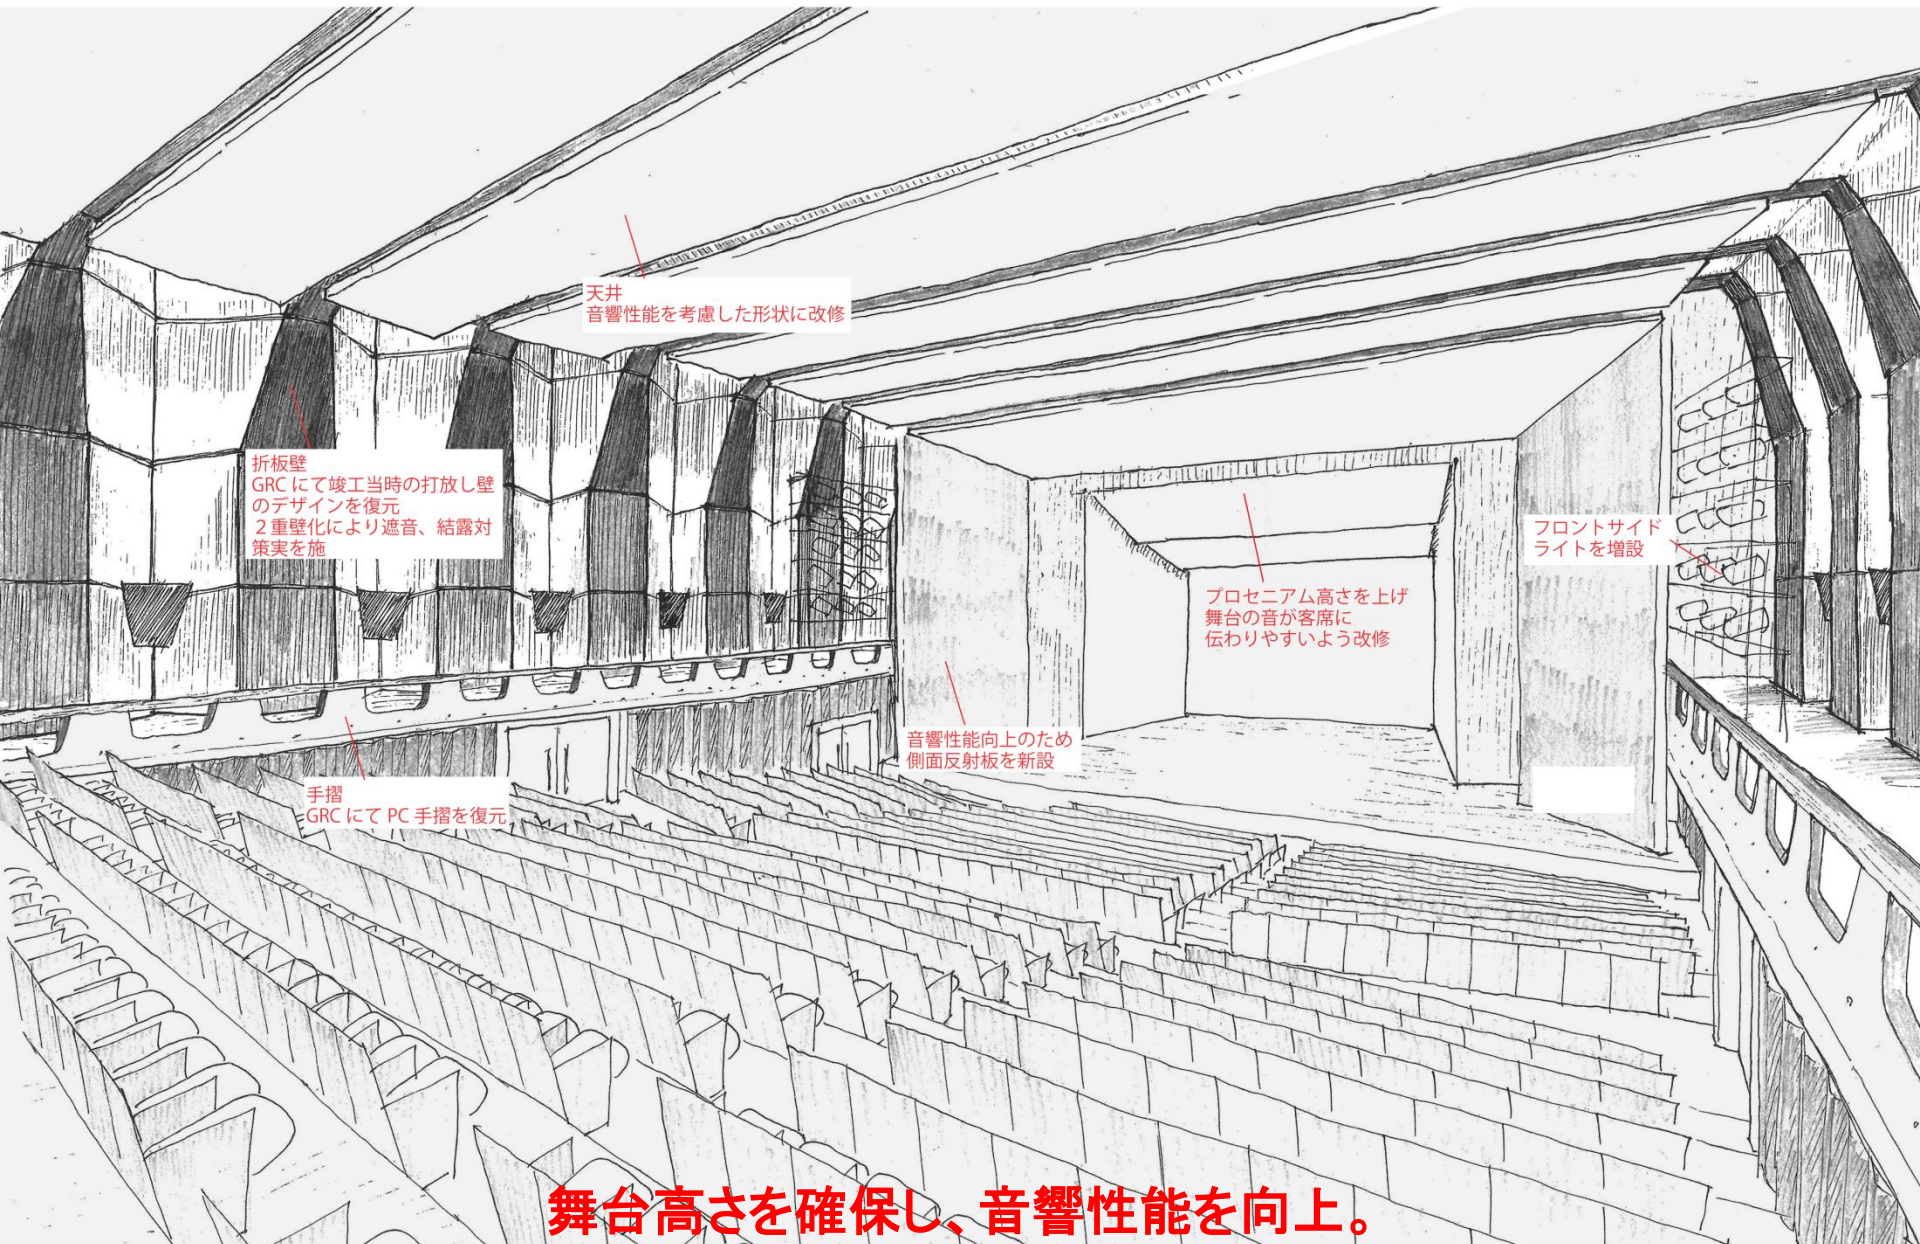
天井
音響性能を考慮した形状に改修

折板壁
GRC にて竣工当時の打放し壁のデザインを復元
２重壁化により遮音、結露対策実を施

フロントサイドライトを増設

プロセニアム高さを上げ
舞台の音が客席に
伝わりやすいよう改修

音響性能向上のため
側面反射板を新設

手摺
GRC にて PC 手摺を復元

舞台高さを確保し、音響性能を向上。